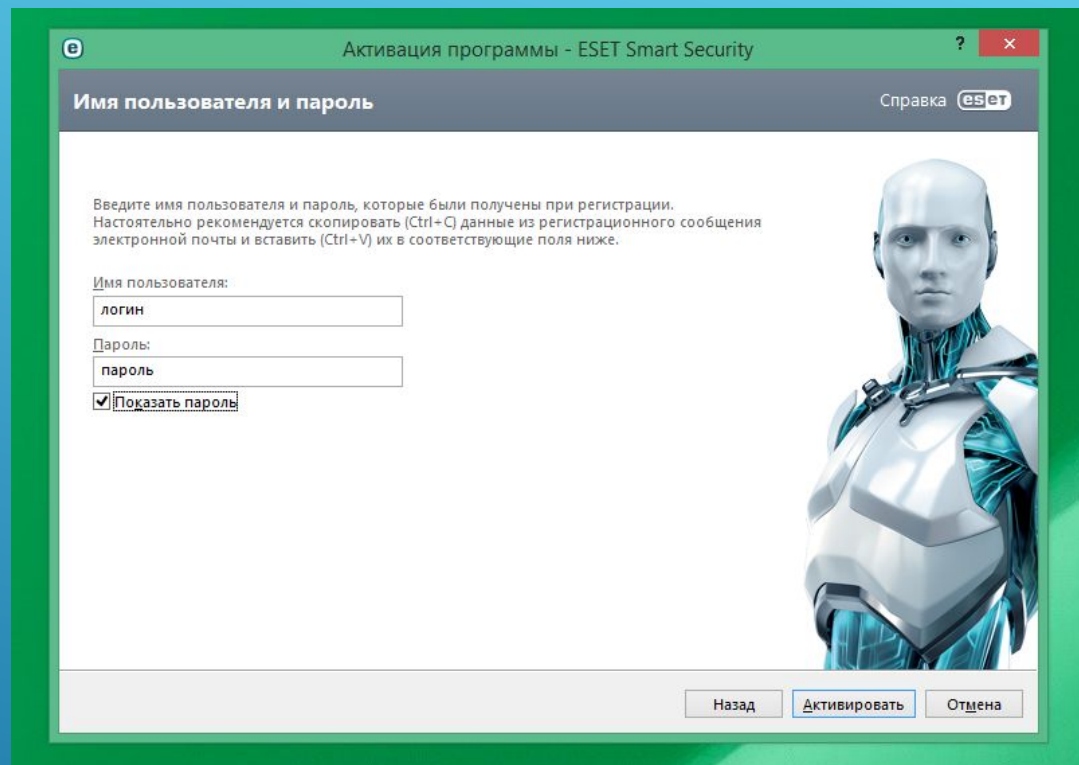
Активация программы - ESET Smart Security

?

Имя пользователя и пароль

Справка eset

Введите имя пользователя и пароль, которые были получены при регистрации. Настоятельно рекомендуется скопировать (Ctrl+C) данные из регистрационного сообщения электронной почты и вставить (Ctrl+V) их в соответствующие поля ниже.

Имя пользователя:

логин

Пароль:

пароль

Показать пароль

Назад

Активировать

Отмена